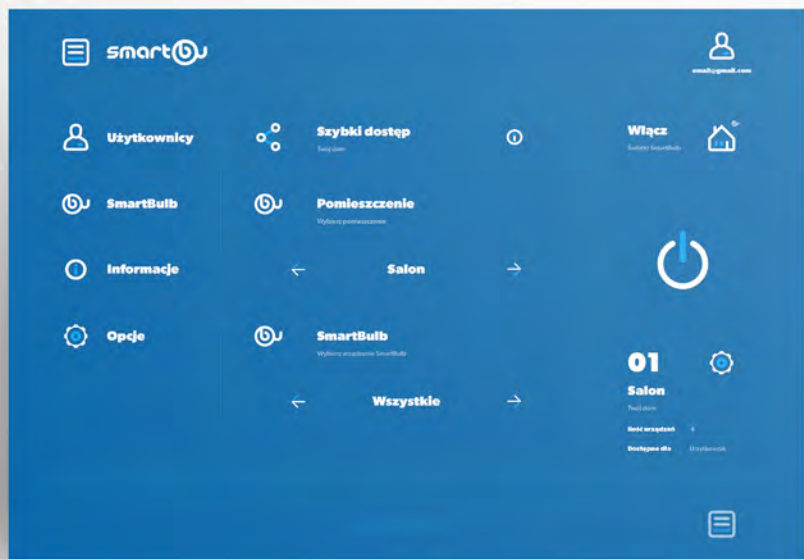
smartbu

email@gmail.com

Użytkownicy

SmartBulb

Informacje

Opcje

Szybki dostęp
Twój dom

Pomieszczenie
Wybierz pomieszczenie

← Salon →

SmartBulb
Wybierz urządzenie SmartBulb

← Wszystkie →

Włącz
Światło SmartBulb

01

Salon
Twój dom

Ilość urządzeń 4

Dostępne dla Użytkownik